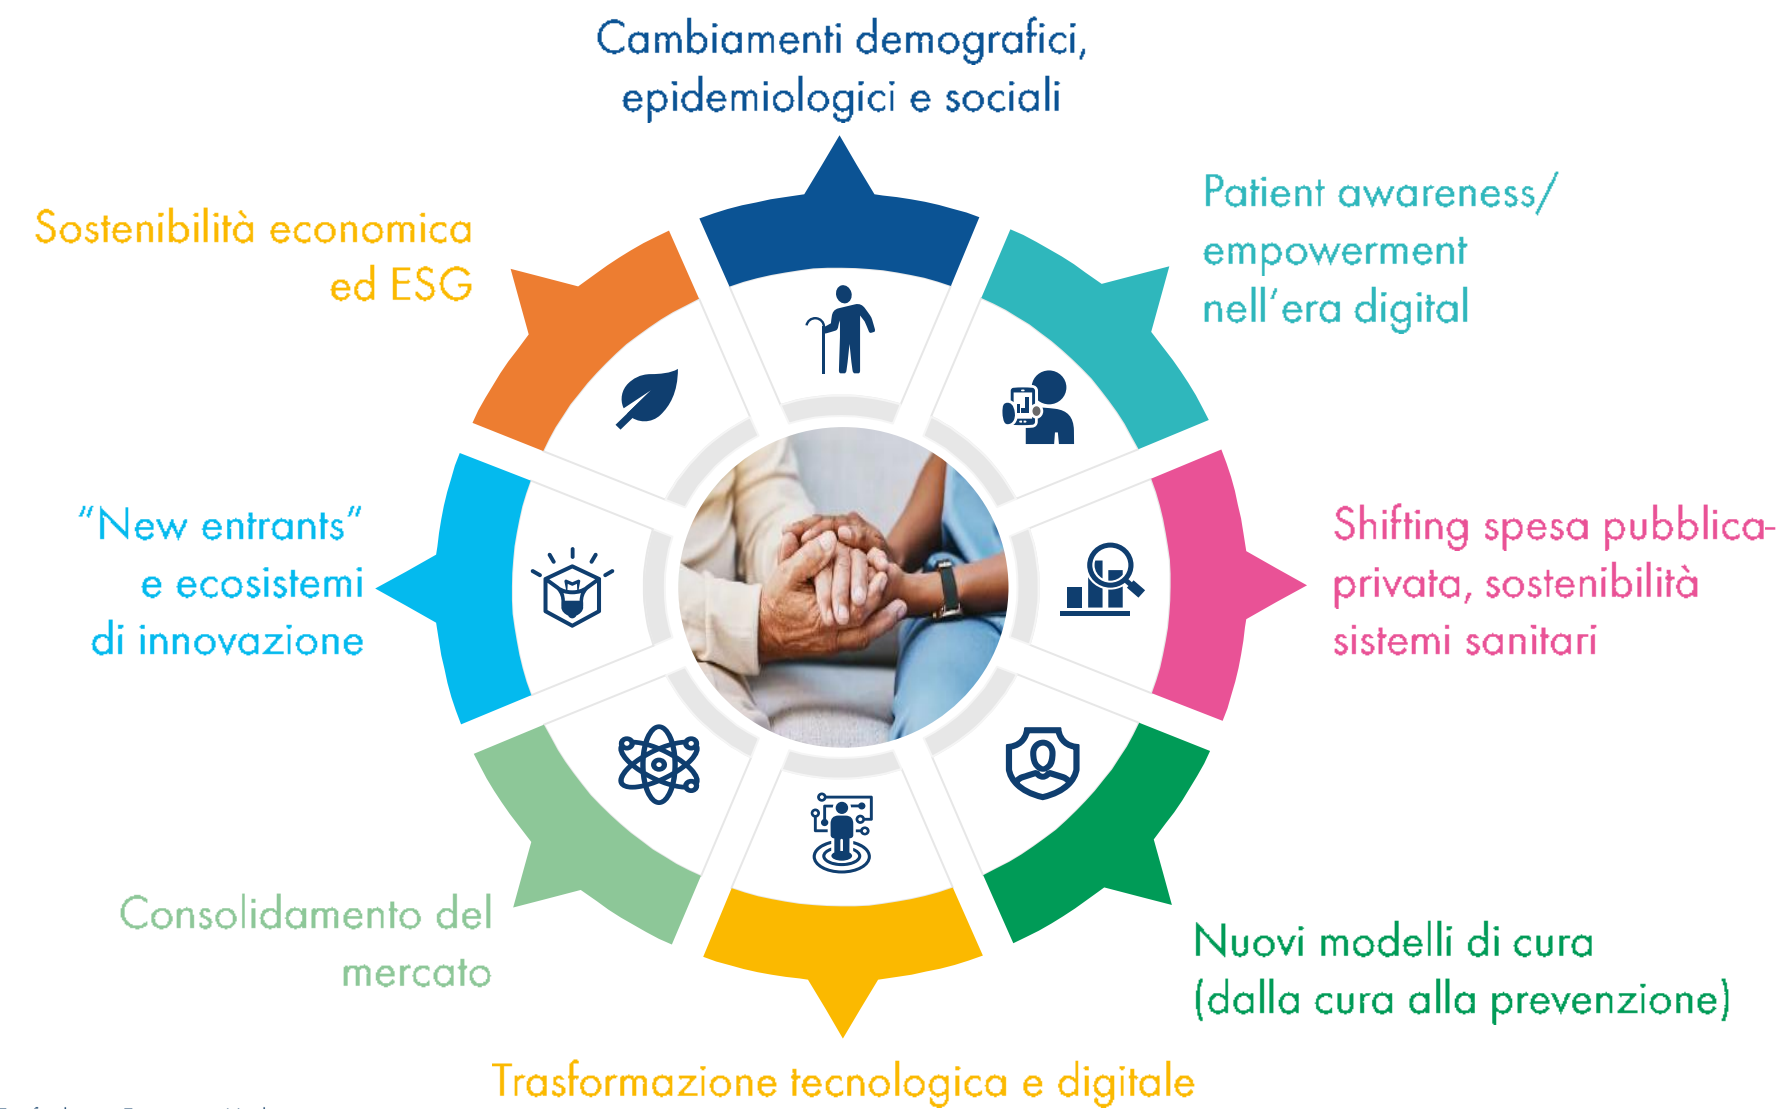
Cambiamenti demografici, epidemiologici e sociali

Patient awareness/ empowerment nell'era digital

Shifting spesa pubblica-privata, sostenibilità sistemi sanitari

Nuovi modelli di cura (dalla cura alla prevenzione)

Trasformazione tecnologica e digitale

Consolidamento del mercato

"New entrants" e ecosistemi di innovazione

Sostenibilità economica ed ESG

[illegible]